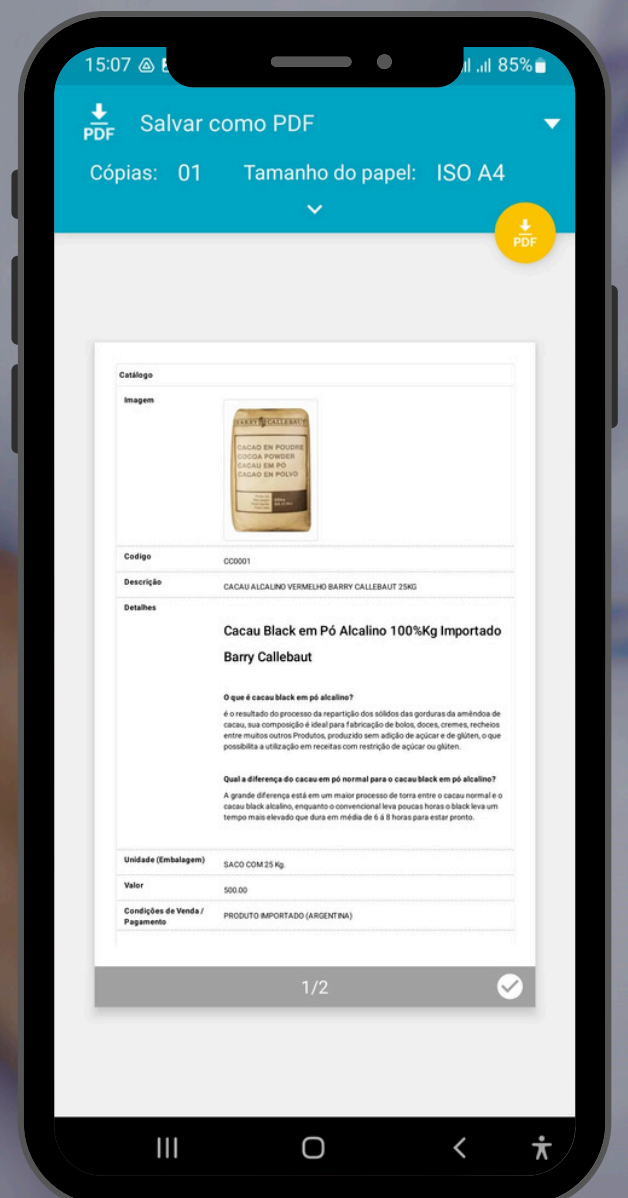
15:07 85%

PDF Salvar como PDF

Cópias: 01 Tamanho do papel: ISO A4

PDF

| Catálogo | |
|---|---|
| Imagem | BARRY CALLEBAUT CACAO EN POUDRE COCOA POWDER CACAU EM PÓ CACAO EN POLVO |
| Codigo | CC0001 |
| Descrição | CACAU ALCALINO VERMELHO BARRY CALLEBAUT 25KG |
| Detalhes | Cacau Black em Pó Alcalino 100%Kg Importado Barry Callebaut<br><br>O que é cacau black em pó alcalino?<br>é o resultado do processo da repartição dos sólidos das gorduras da amêndoa de cacau, sua composição é ideal para fabricação de bolos, doces, cremes, recheios entre muitos outros Produtos, produzido sem adição de açúcar e de glúten, o que possibilita a utilização em receitas com restrição de açúcar ou glúten.<br><br>Qual a diferença do cacau em pó normal para o cacau black em pó alcalino?<br>A grande diferença está em um maior processo de torra entre o cacau normal e o cacau black alcalino, enquanto o convencional leva poucas horas o black leva um tempo mais elevado que dura em média de 6 á 8 horas para estar pronto. |
| Unidade (Embalagem) | SACO COM 25 Kg. |
| Valor | 500.00 |
| Condições de Venda / Pagamento | PRODUTO IMPORTADO (ARGENTINA) |

1/2